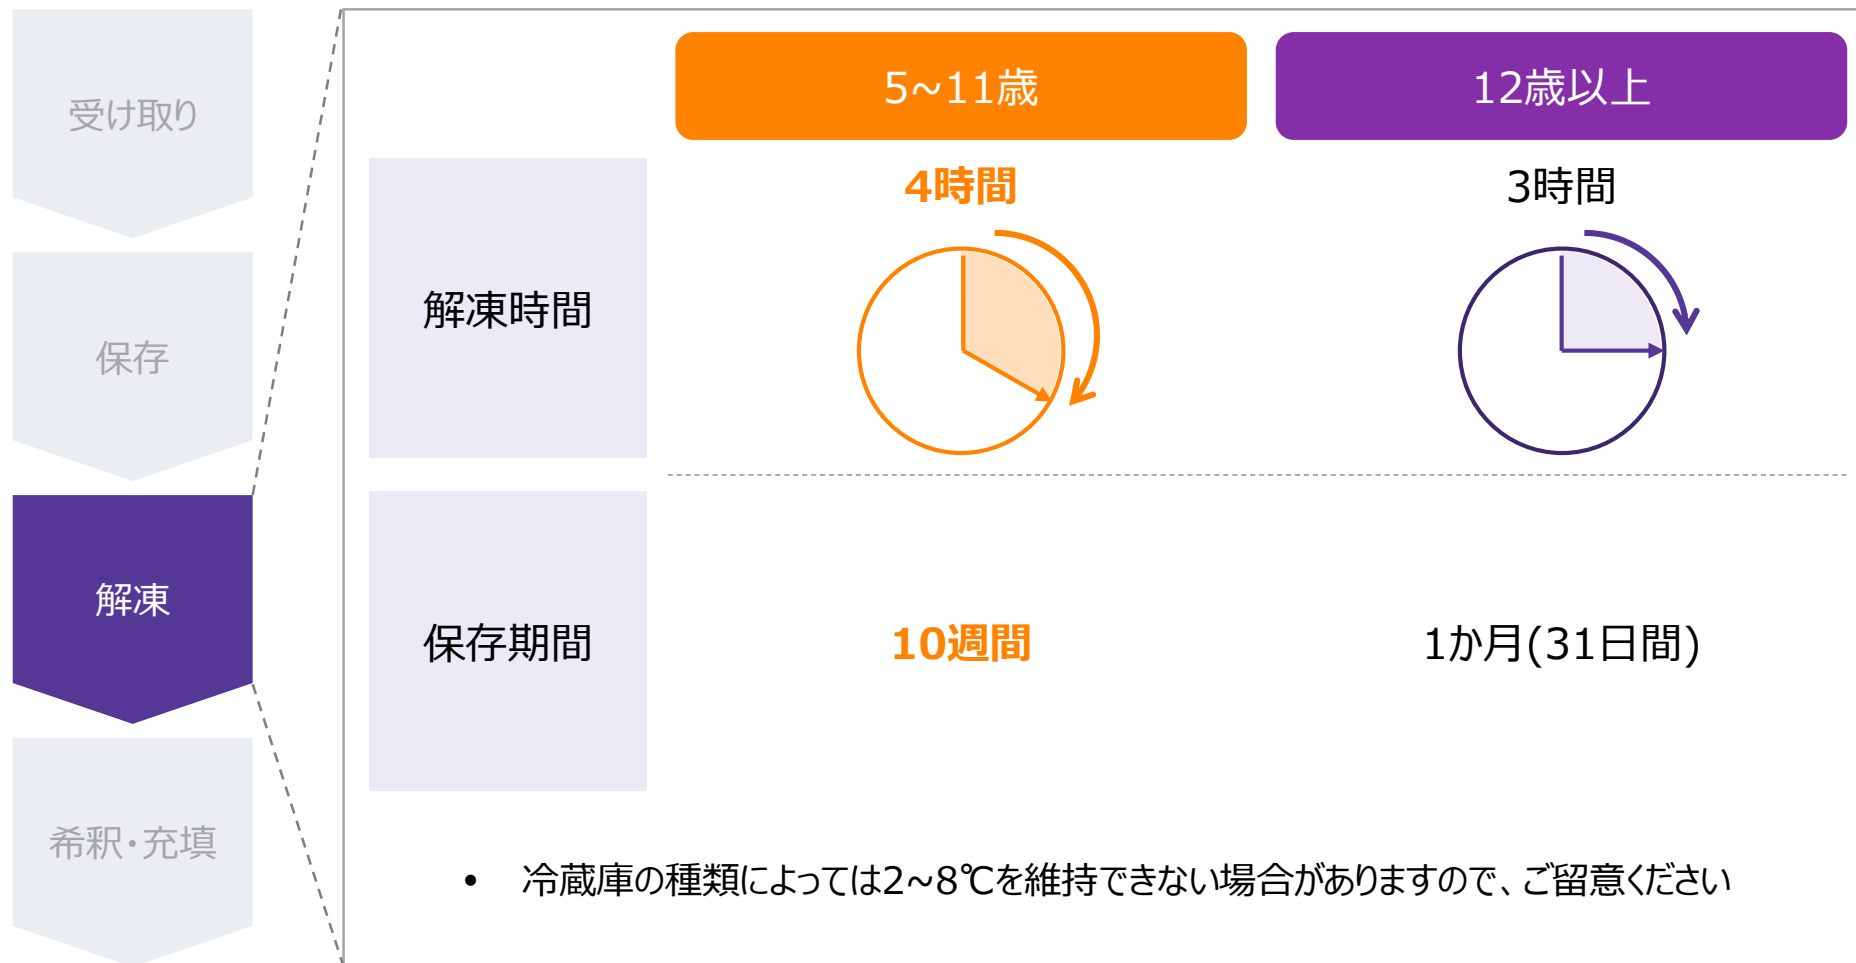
受け取り

保存

解凍

希釈・充填

| | 5~11歳 | 12歳以上 |
|---|---|---|
| 解凍時間 | 4時間 | 3時間 |
| 保存期間 | 10週間 | 1か月(31日間) |

• 冷蔵庫の種類によっては2~8℃を維持できない場合がありますので、ご留意ください